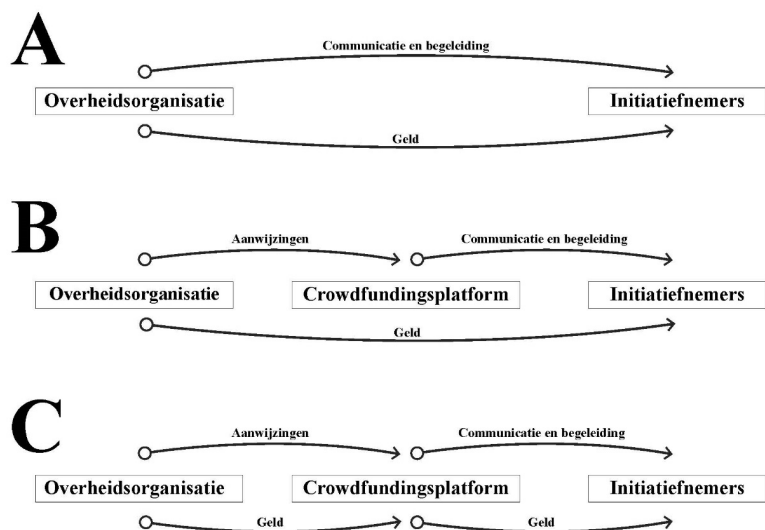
A

Communicatie en begeleiding

Overheidsorganisatie

Initiatiefnemers

Geld

B

Aanwijzingen

Communicatie en begeleiding

Overheidsorganisatie

Crowdfundingsplatform

Initiatiefnemers

Geld

C

Aanwijzingen

Communicatie en begeleiding

Overheidsorganisatie

Crowdfundingsplatform

Initiatiefnemers

Geld

Geld